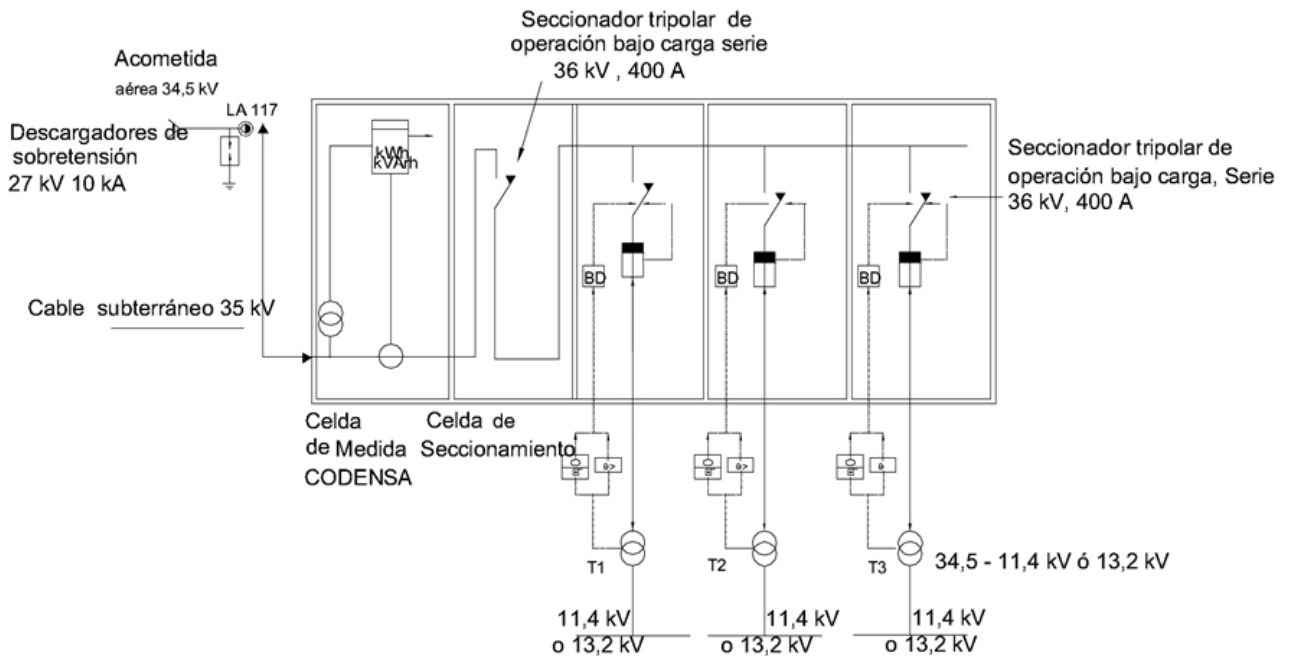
Seccionador tripolar de operación bajo carga serie 36 kV , 400 A

Acometida

aérea 34,5 kV

LA 117

Descargadores de sobretensión 27 kV 10 kA

kWh
kVArh

Seccionador tripolar de operación bajo carga, Serie 36 kV, 400 A

BD

BD

BD

Cable subterráneo 35 kV

Celda de Medida CODENSA

Celda de Seccionamiento

θ>

θ>

θ

T1

T2

T3

34,5 - 11,4 kV ó 13,2 kV

11,4 kV o 13,2 kV

11,4 kV o 13,2 kV

11,4 kV o 13,2 kV